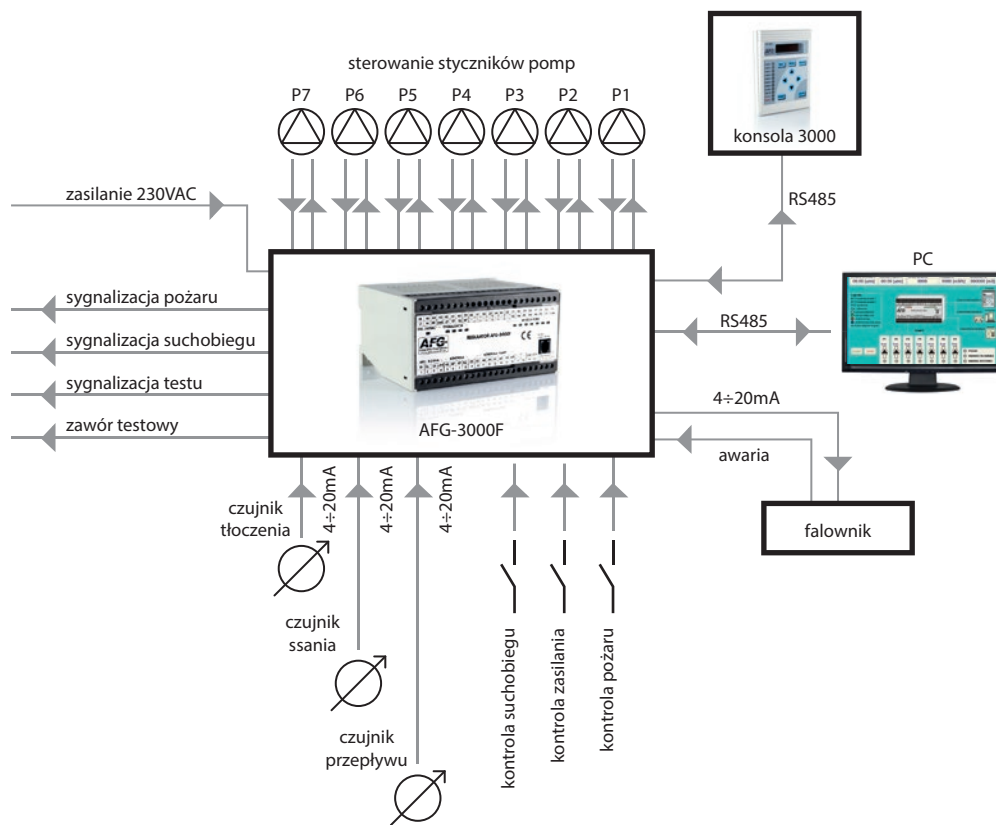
sterowanie styczników pomp

P7 P6 P5 P4 P3 P2 P1

konsola 3000

RS485

PC

zasilanie 230VAC

sygnalizacja pożaru

sygnalizacja suchobiegu

sygnalizacja testu

zawór testowy

AFG

AFG-3000F

RS485

4÷20mA

awaria

falownik

4÷20mA

4÷20mA

4÷20mA

czujnik tłoczenia

czujnik ssania

czujnik przepływu

kontrola suchobiegu

kontrola zasilania

kontrola pożaru